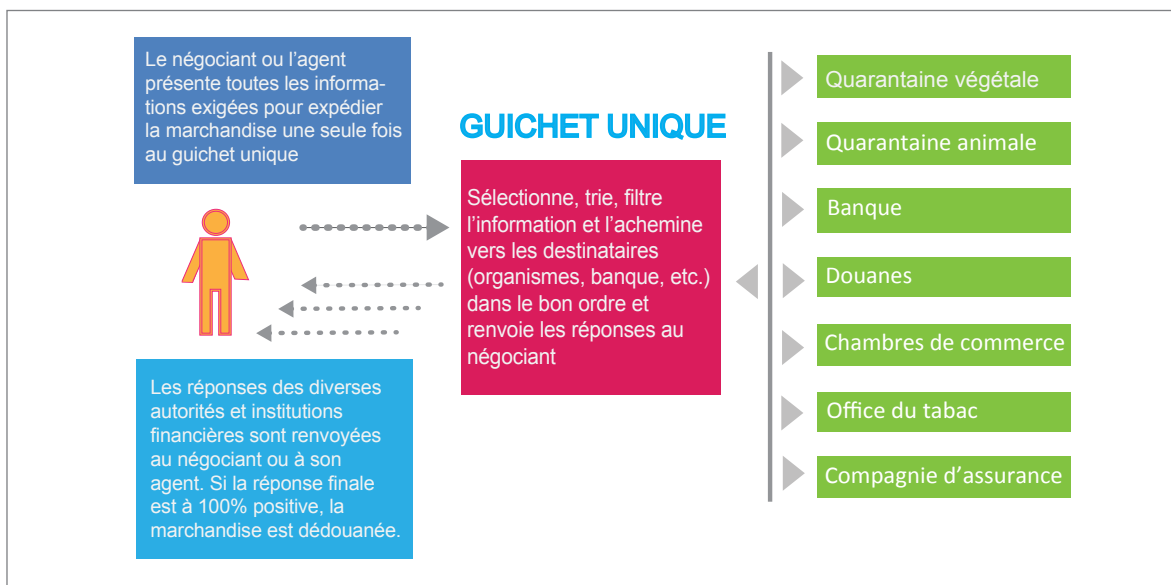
Le négociant ou l'agent présente toutes les informations exigées pour expédier la marchandise une seule fois au guichet unique

GUICHET UNIQUE

Sélectionne, trie, filtre l'information et l'achemine vers les destinataires (organismes, banque, etc.) dans le bon ordre et renvoie les réponses au négociant

Les réponses des diverses autorités et institutions financières sont renvoyées au négociant ou à son agent. Si la réponse finale est à 100% positive, la marchandise est dédouanée.

Quarantaine végétale

Quarantaine animale

Banque

Douanes

Chambres de commerce

Office du tabac

Compagnie d'assurance